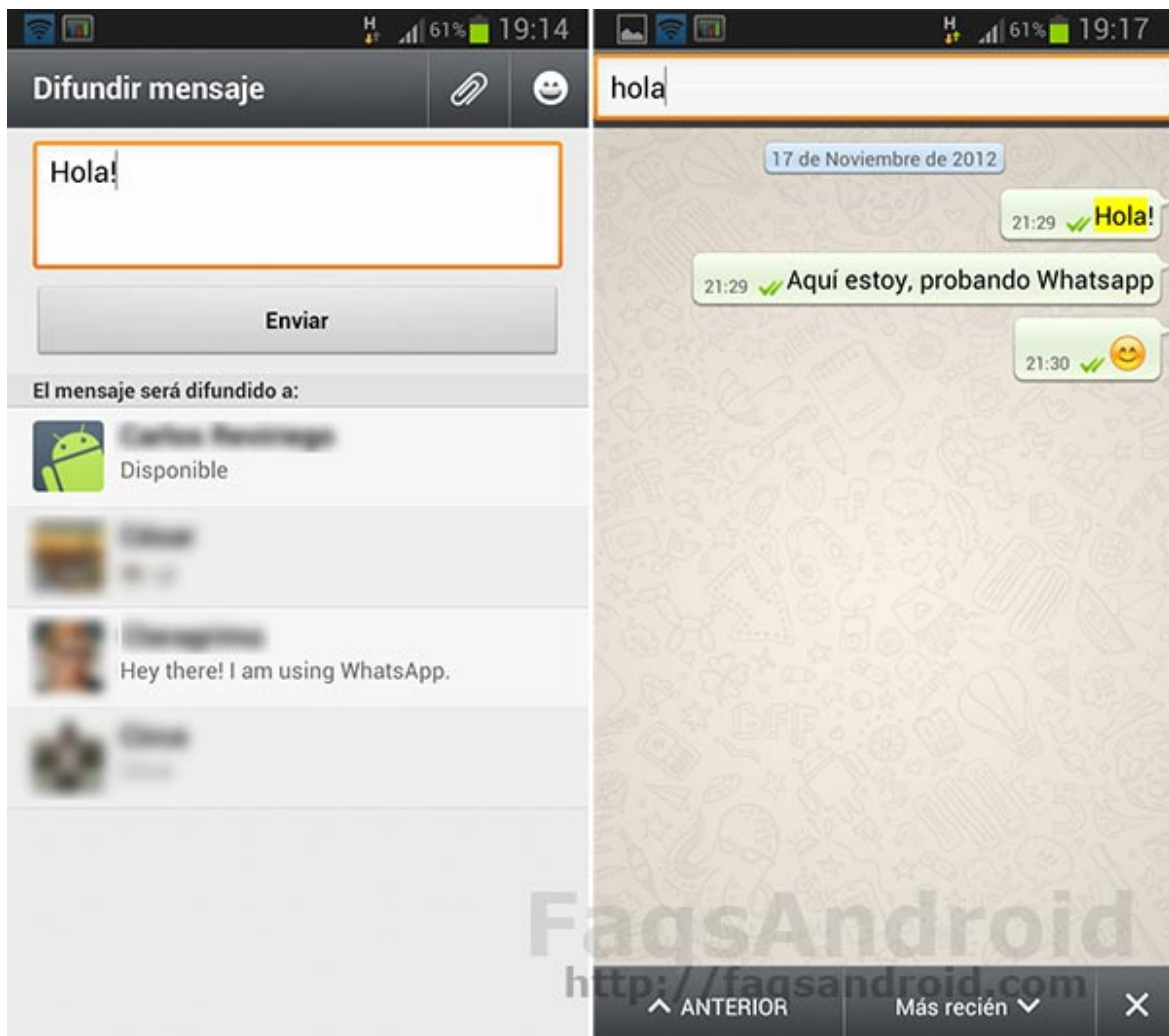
H 61% 19:14

Difundir mensaje

Hola!

Enviar

El mensaje será difundido a:

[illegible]
Disponible

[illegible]
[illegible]

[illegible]
Hey there! I am using WhatsApp.

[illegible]
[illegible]

H 61% 19:17

hola

17 de Noviembre de 2012

21:29 Hola!

21:29 Aquí estoy, probando Whatsapp

21:30 😊

FaqsAndroid
http://faqsandroid.com

ANTERIOR

Más recién

✕